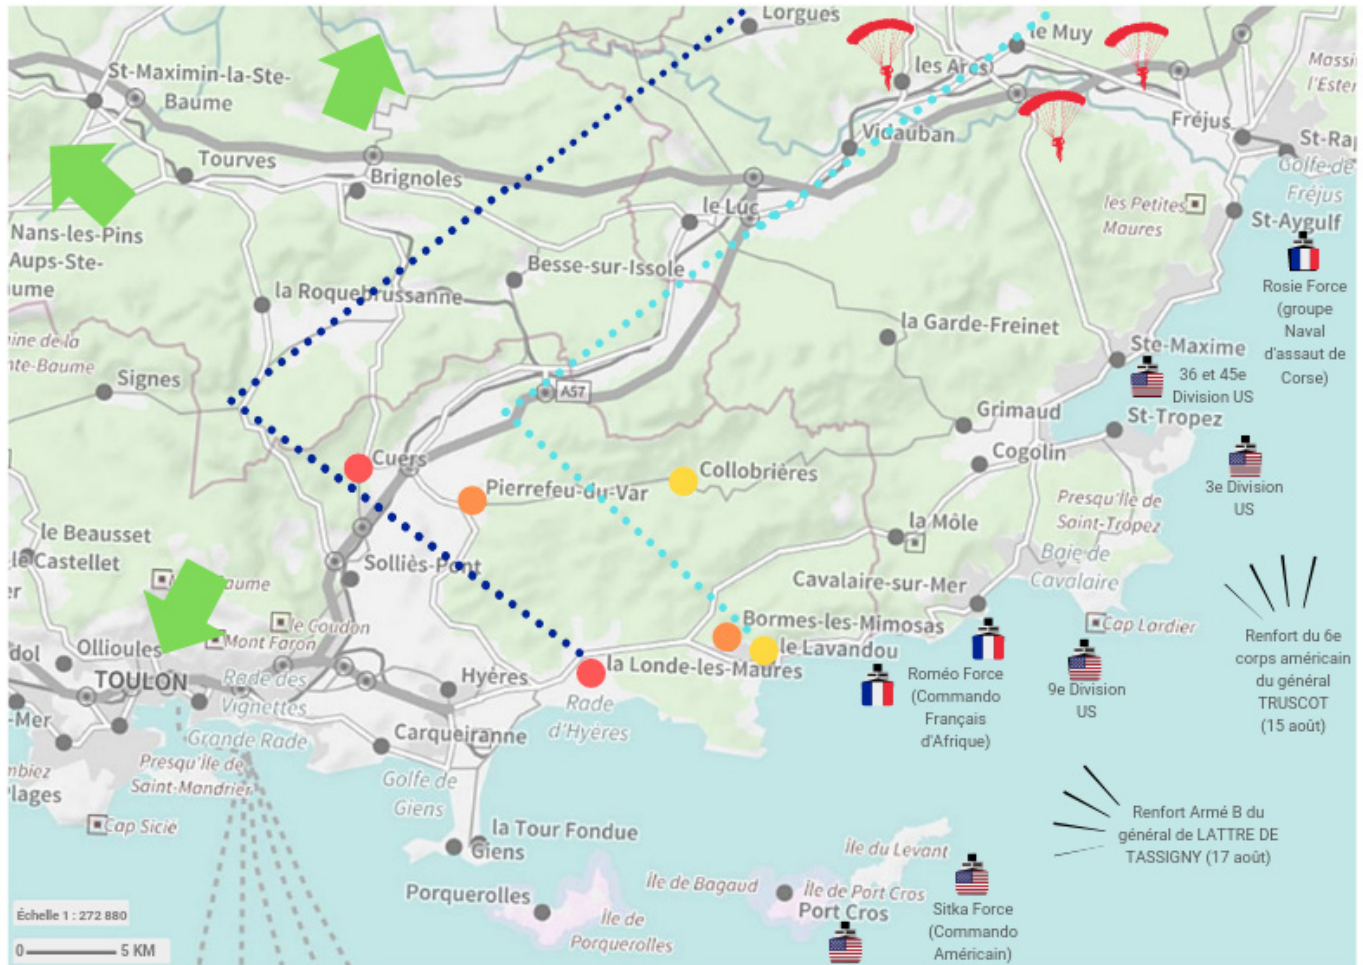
Lorgues
le Muy
les Arcs
St-Maximin-la-Ste-Baume
Fréjus
Vidauban
Massif de l'Ester
Tourves
Brignoles
St-Raphaël
Golfe de Fréjus
le Luc
les Petites Maures
St-Aygulf
Nans-les-Pins
Aups-Ste-Baume
Rosie Force (groupe Naval d'assaut de Corse)
la Roquebrussanne
Besse-sur-Issole
la Garde-Freinet
Plaine de la Sainte-Baume
Signes
A57
Ste-Maxime
36 et 45e Division US
St-Tropez
Grimaud
Cogolin
Cuers
Collobrières
3e Division US
Pierrefeu-du-Var
Presqu'île de Saint-Tropez
le Beausset
la Môle
le Castellet
Solliès-Pont
Baie de Cavalaire
Sainte-Baume
Cavalaire-sur-Mer
le Coudon
Cap Lardier
Mont Faron
Bormes-les-Mimosas
Ollioules
le Lavandou
Renfort du 6e corps américain du général TRUSCOT (15 août)
TOULON
Hyères
la Londe-les-Maures
Roméo Force (Commando Français d'Afrique)
9e Division US
Rade des Vignettes
Rade d'Hyères
Grande Rade
Carqueiranne
Presqu'île de Saint-Mandrier
Golfe de Giens
Renfort Armé B du général de LATTRE DE TASSIGNY (17 août)
Cap Sicié
la Tour Fondue
Giens
Île du Levant
Porquerolles
Île de Bagaud
Île de Port Cros
Port Cros
Île de Porquerolles
Sitka Force (Commando Américain)
Échelle 1 : 272 880
0 5 KM